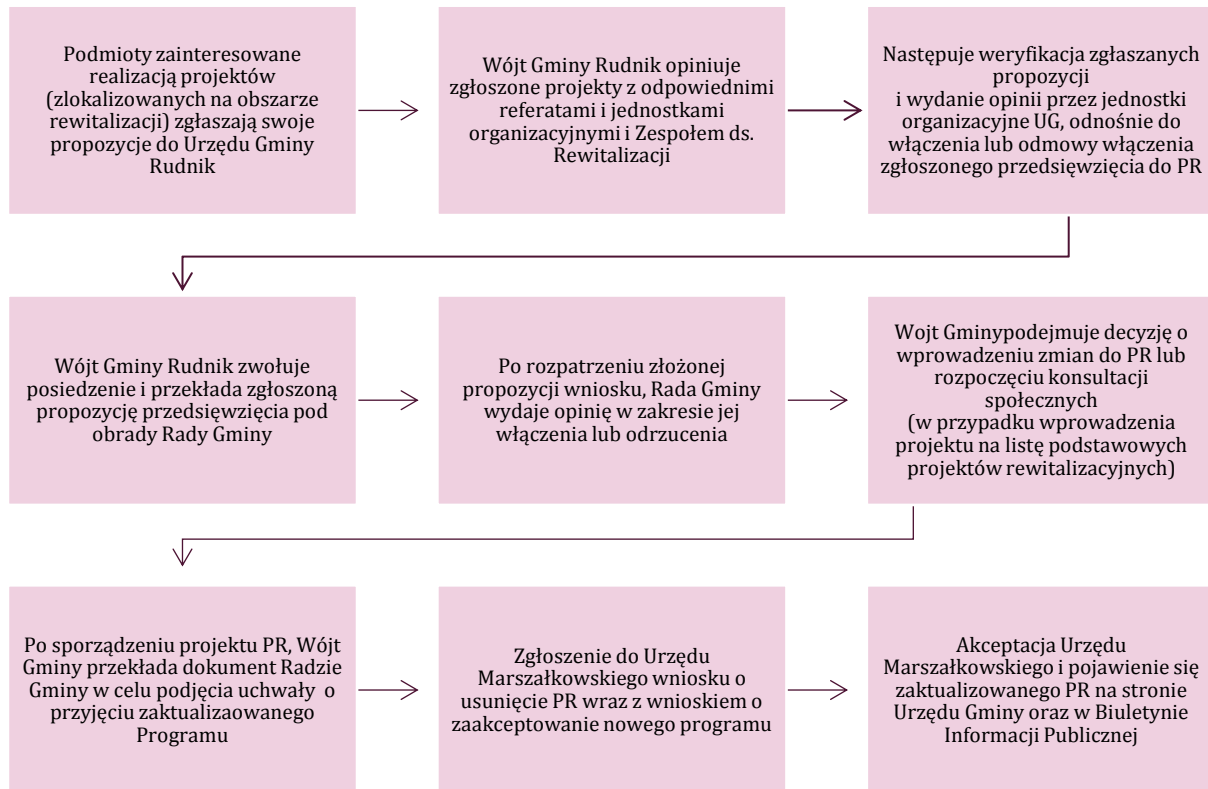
Podmioty zainteresowane realizacją projektów (zlokalizowanych na obszarze rewitalizacji) zgłaszają swoje propozycje do Urzędu Gminy Rudnik

Wójt Gminy Rudnik opiniuje zgłoszone projekty z odpowiednimi referatami i jednostkami organizacyjnymi i Zespołem ds. Rewitalizacji

Następuje weryfikacja zgłaszanych propozycji i wydanie opinii przez jednostki organizacyjne UG, odnośnie do włączenia lub odmowy włączenia zgłoszonego przedsięwzięcia do PR

Wójt Gminy Rudnik zwołuje posiedzenie i przekłada zgłoszoną propozycję przedsięwzięcia pod obrady Rady Gminy

Po rozpatrzeniu złożonej propozycji wniosku, Rada Gminy wydaje opinię w zakresie jej włączenia lub odrzucenia

Wojt Gminypodejmuje decyzję o wprowadzeniu zmian do PR lub rozpoczęciu konsultacji społecznych (w przypadku wprowadzenia projektu na listę podstawowych projektów rewitalizacyjnych)

Po sporządzeniu projektu PR, Wójt Gminy przekłada dokument Radzie Gminy w celu podjęcia uchwały o przyjęciu zaktualizaowanego Programu

Zgłoszenie do Urzędu Marszałkowskiego wniosku o usunięcie PR wraz z wnioskiem o zaakceptowanie nowego programu

Akceptacja Urzędu Marszałkowskiego i pojawienie się zaktualizowanego PR na stronie Urzędu Gminy oraz w Biuletynie Informacji Publicznej